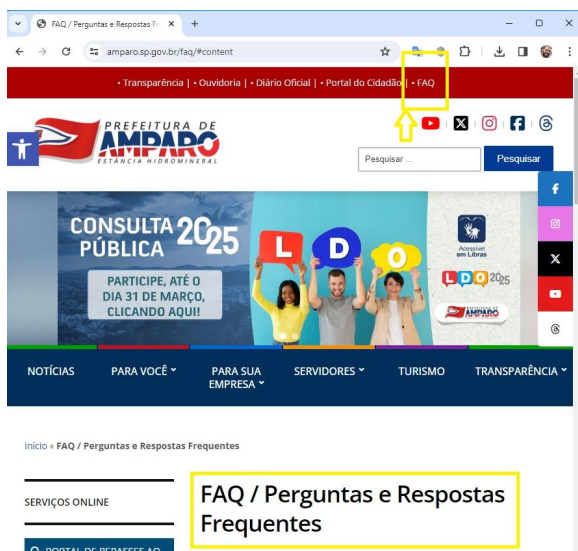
FAQ / Perguntas e Respostas Fr ×

amparo.sp.gov.br/faq/#content

• Transparência | • Ouvidoria | • Diário Oficial | • Portal do Cidadão | • FAQ

PREFEITURA DE
AMPARO
ESTÂNCIA HIDROMINERAL

Pesquisar ...

Pesquisar

CONSULTA PÚBLICA 2025

PARTICIPE, ATÉ O DIA 31 DE MARÇO, CLICANDO AQUI!

L D O

Acessível em Libras

LDO 2025

PREFEITURA DE AMPARO

NOTÍCIAS

PARA VOCÊ

PARA SUA EMPRESA

SERVIDORES

TURISMO

TRANSPARÊNCIA

Início » FAQ / Perguntas e Respostas Frequentes

SERVIÇOS ONLINE

FAQ / Perguntas e Respostas Frequentes

PORTAL DE REPASSES AO